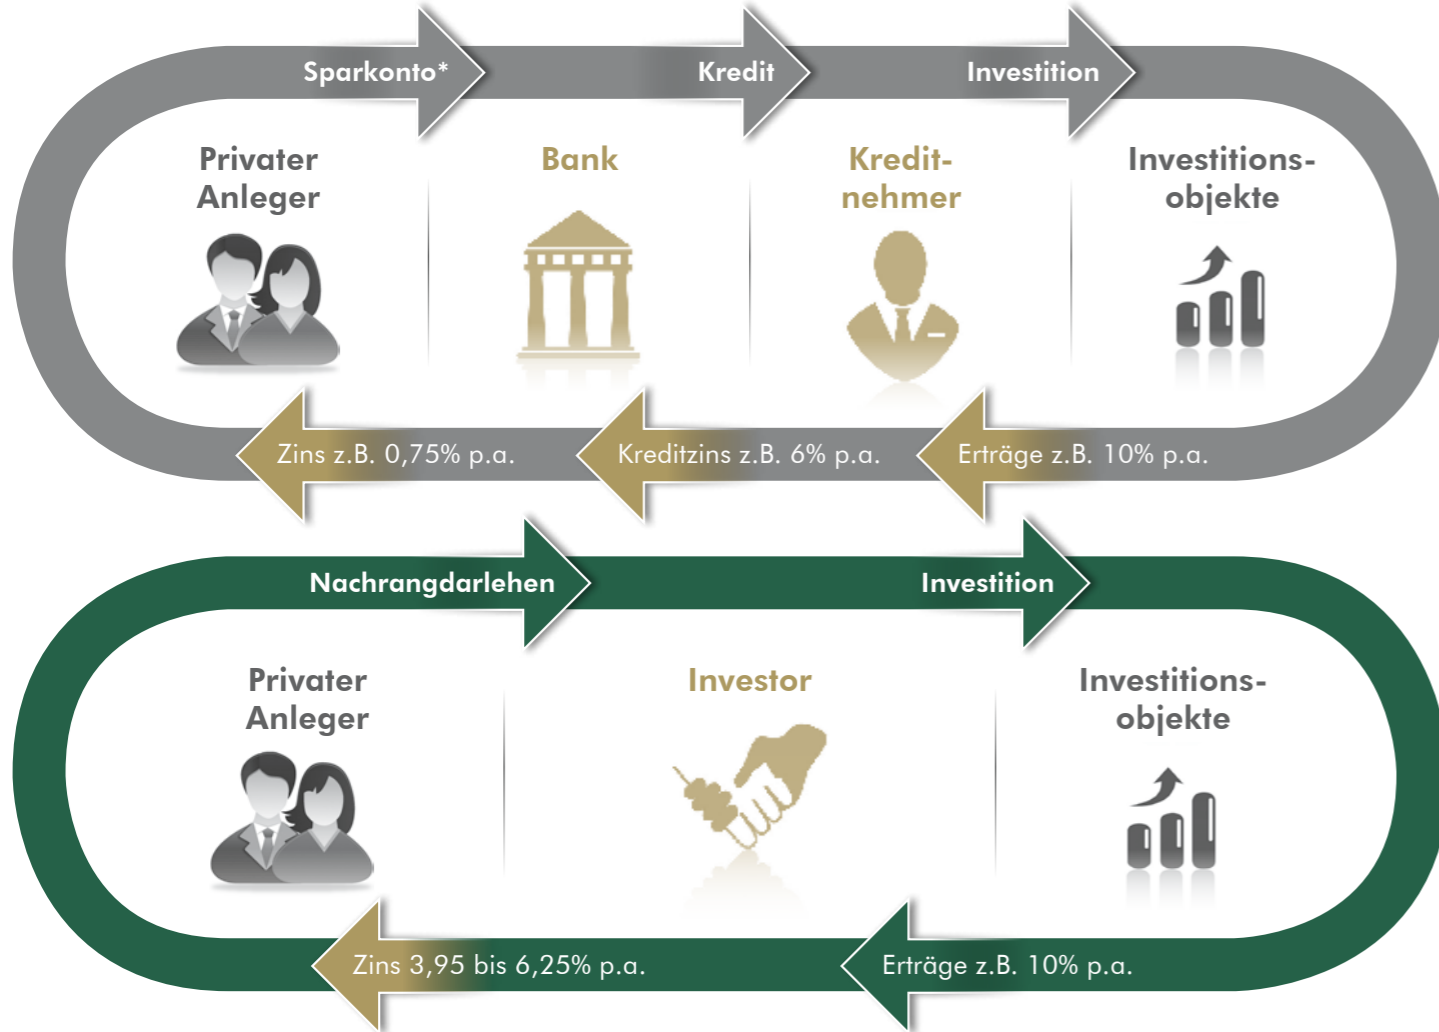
Sparkonto*

Kredit

Investition

Privater Anleger

Bank

Kreditnehmer

Investitionsobjekte

Zins z.B. 0,75% p.a.

Kreditzins z.B. 6% p.a.

Erträge z.B. 10% p.a.

Nachrangdarlehen

Investition

Privater Anleger

Investor

Investitionsobjekte

Zins 3,95 bis 6,25% p.a.

Erträge z.B. 10% p.a.